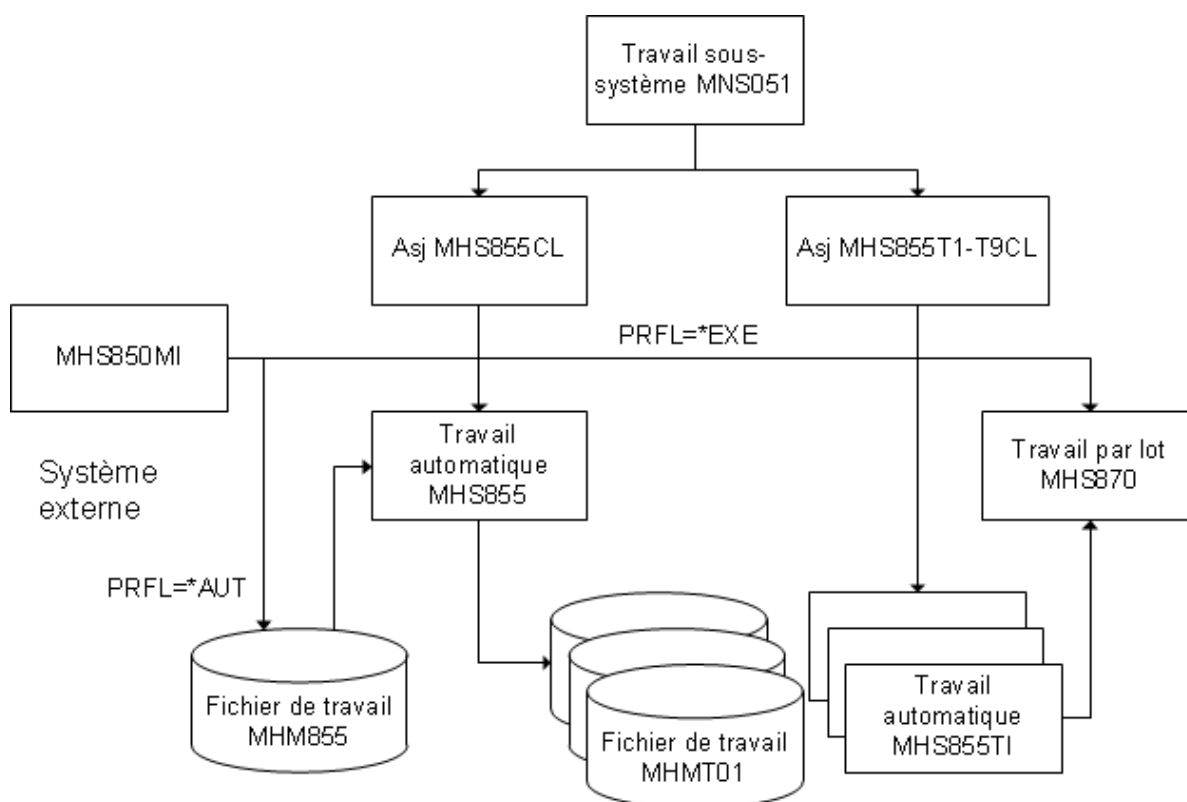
Travail sous-système MNS051

Asj MHS855CL

Asj MHS855T1-T9CL

MHS850MI

PRFL=*EXE

Travail automatique MHS855

Travail par lot MHS870

Système externe

PRFL=*AUT

Fichier de travail MHM855

Fichier de travail MHMT01

Travail automatique MHS855TI